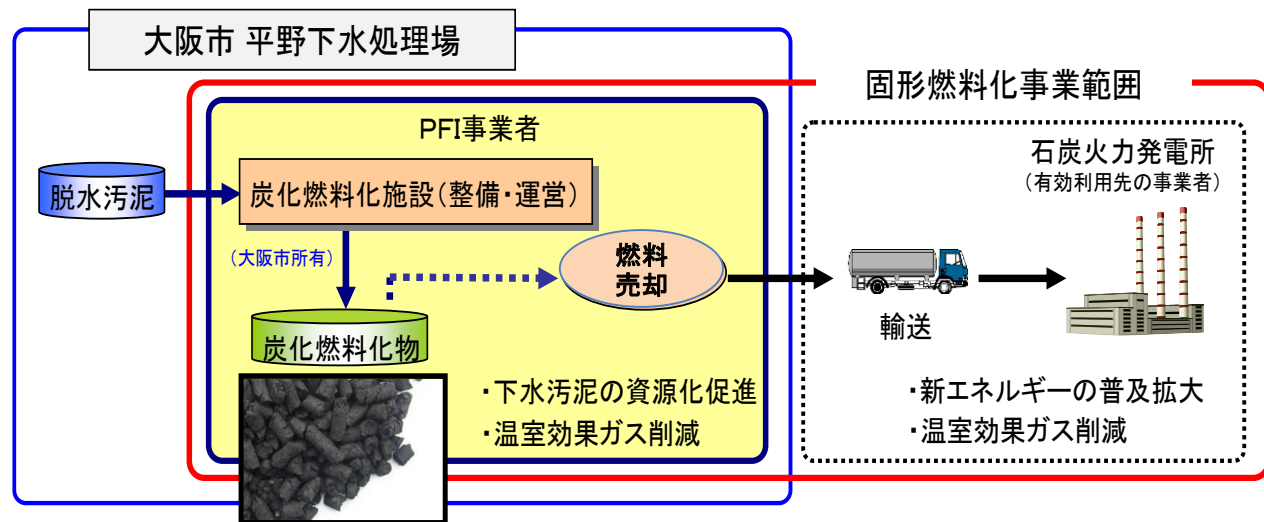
大阪市 平野下水処理場

固形燃料化事業範囲

PFI事業者

脱水汚泥

炭化燃料化施設(整備・運営)

(大阪市所有)

燃料
売却

炭化燃料化物

・下水汚泥の資源化促進
・温室効果ガス削減

石炭火力発電所
(有効利用先の事業者)

輸送

・新エネルギーの普及拡大
・温室効果ガス削減